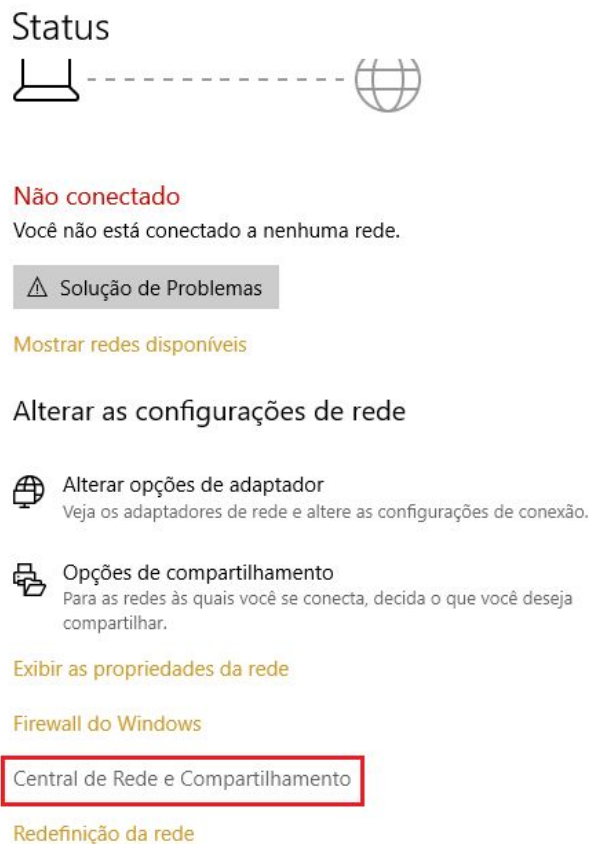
Status

Não conectado

Você não está conectado a nenhuma rede.

⚠ Solução de Problemas

Mostrar redes disponíveis

Alterar as configurações de rede

Alterar opções de adaptador
Veja os adaptadores de rede e altere as configurações de conexão.

Opções de compartilhamento
Para as redes às quais você se conecta, decida o que você deseja compartilhar.

Exibir as propriedades da rede

Firewall do Windows

Central de Rede e Compartilhamento

Redefinição da rede